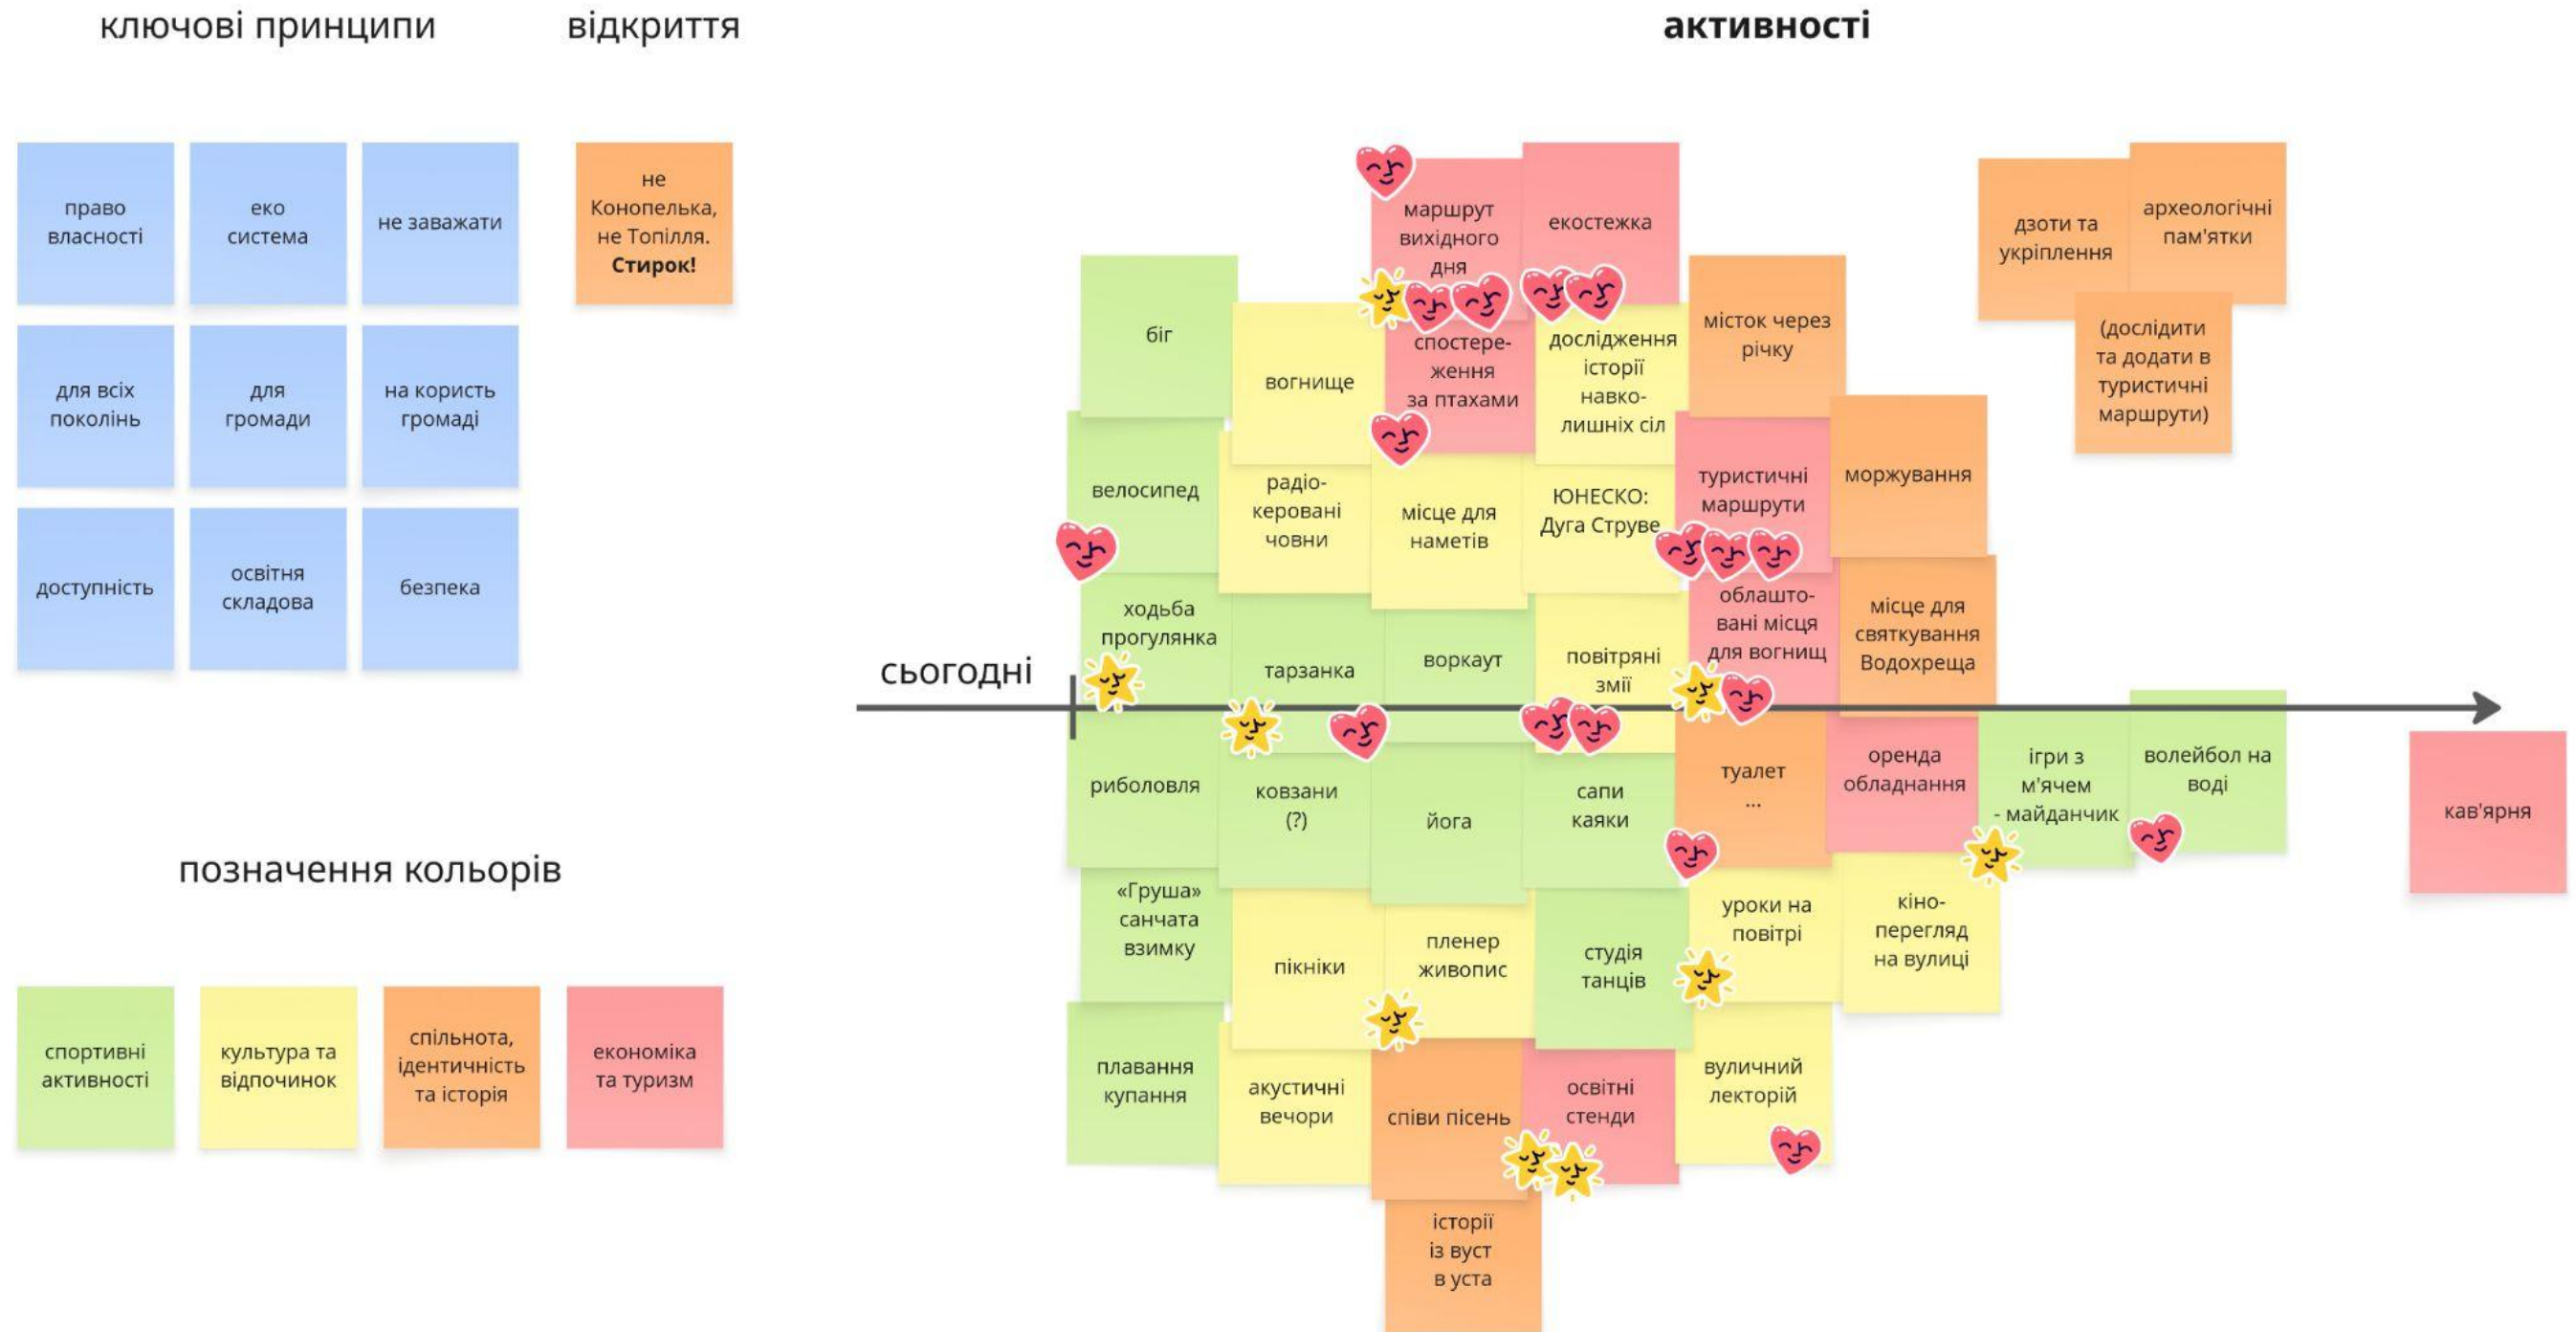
ключові принципи

право власності

еко система

не заважати

для всіх поколінь

для громади

на користь громаді

доступність

освітня складова

безпека

відкриття

не Конопелька, не Топілля. **Стирок!**

позначення кольорів

спортивні активності

культура та відпочинок

спільнота, ідентичність та історія

економіка та туризм

активності

маршрут вихідного дня

екостежка

дзоти та укріплення

археологічні пам'ятки

(дослідити та додати в туристичні маршрути)

біг

вогнище

спостереження за птахами

дослідження історії навколишніх сіл

місток через річку

велосипед

радіокеровані човни

місце для наметів

ЮНЕСКО: Дуга Струве

туристичні маршрути

моржування

ходьба прогулянка

тарзанка

воркаут

повітряні змії

облаштовані місця для вогнищ

місце для святкування Водохреща

сьогодні

риболовля

ковзани (?)

йога

сапи каяки

туалет ...

оренда обладнання

ігри з м'ячем - майданчик

волейбол на воді

кав'ярня

«Груша» санчата взимку

пікніки

пленер живопис

студія танців

уроки на повітрі

кінопереглядна вулиці

плавання купання

акустичні вечори

співи пісень

освітні стенди

вуличний лекторій

історії із вуст в уста